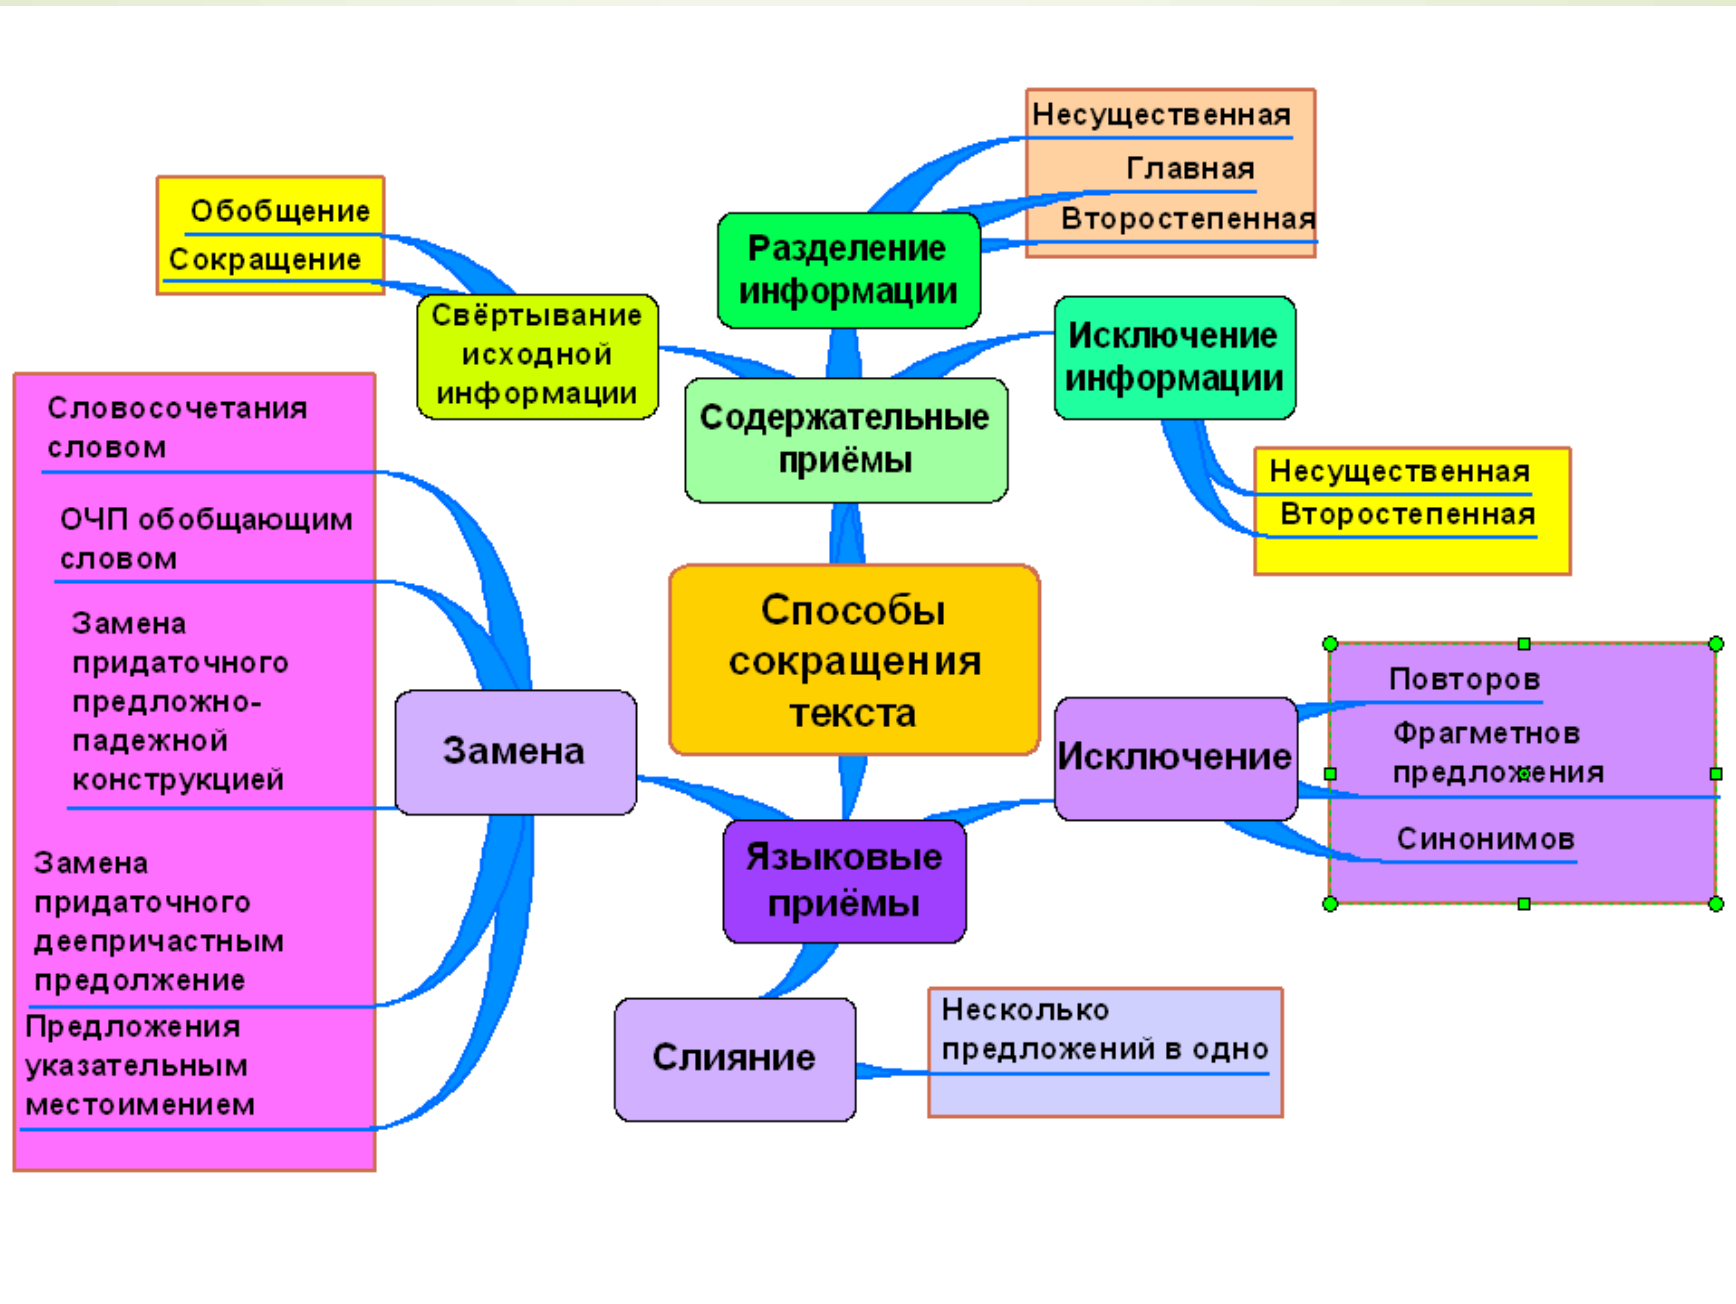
Способы сокращения текста

Содержательные приёмы

Свёртывание исходной информации

Обобщение

Сокращение

Разделение информации

Несущественная

Главная

Второстепенная

Исключение информации

Несущественная

Второстепенная

Языковые приёмы

Замена

Словосочетания словом

ОЧП обобщающим словом

Замена придаточного предложно-падежной конструкцией

Замена придаточного деепричастным предолжение

Предложения указательным местоимением

Исключение

Повторов

Фрагметнов предложения

Синонимов

Слияние

Несколько предложений в одно